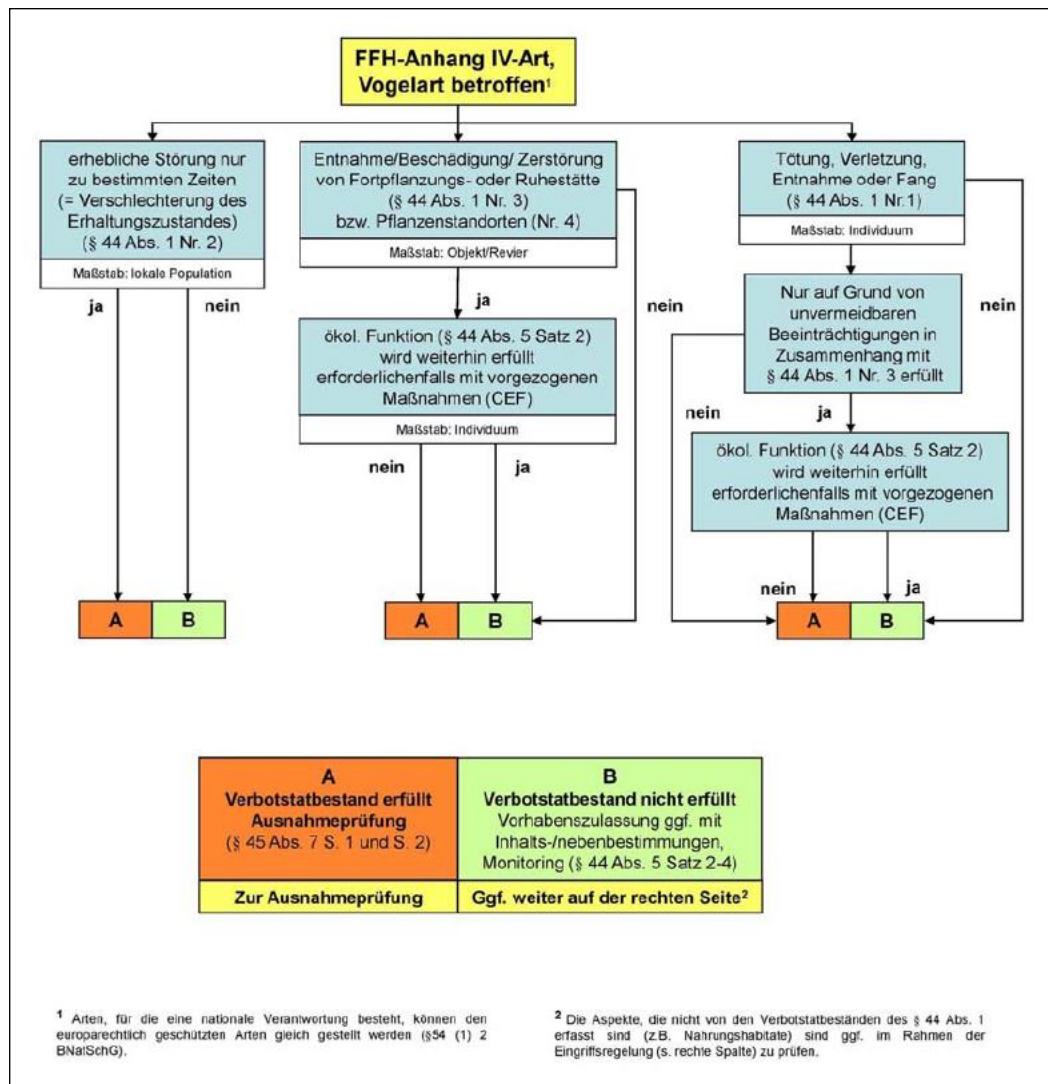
FFH-Anhang IV-Art, Vogelart betroffen$^1$

erhebliche Störung nur zu bestimmten Zeiten (= Verschlechterung des Erhaltungszustandes) (§ 44 Abs. 1 Nr. 2)

Maßstab: lokale Population

ja

nein

A

B

Entnahme/Beschädigung/ Zerstörung von Fortpflanzungs- oder Ruhestätte (§ 44 Abs. 1 Nr. 3) bzw. Pflanzenstandorten (Nr. 4)

Maßstab: Objekt/Revier

ja

nein

ökol. Funktion (§ 44 Abs. 5 Satz 2) wird weiterhin erfüllt erforderlichenfalls mit vorgezogenen Maßnahmen (CEF)

Maßstab: Individuum

nein

ja

A

B

Tötung, Verletzung, Entnahme oder Fang (§ 44 Abs. 1 Nr.1)

Maßstab: Individuum

nein

Nur auf Grund von unvermeidbaren Beeinträchtigungen in Zusammenhang mit § 44 Abs. 1 Nr. 3 erfüllt

nein

ja

ökol. Funktion (§ 44 Abs. 5 Satz 2) wird weiterhin erfüllt erforderlichenfalls mit vorgezogenen Maßnahmen (CEF)

nein

ja

A

B

| A Verbotstatbestand erfüllt Ausnahmeprüfung (§ 45 Abs. 7 S. 1 und S. 2) | B Verbotstatbestand nicht erfüllt Vorhabenszulassung ggf. mit Inhalts-/nebenbestimmungen, Monitoring (§ 44 Abs. 5 Satz 2-4) |
|---|---|
| Zur Ausnahmeprüfung | Ggf. weiter auf der rechten Seite$^2$ |

$^1$ Arten, für die eine nationale Verantwortung besteht, können den europarechtlich geschützten Arten gleich gestellt werden (§54 (1) 2 BNatSchG).

$^2$ Die Aspekte, die nicht von den Verbotstatbeständen des § 44 Abs. 1 erfasst sind (z.B. Nahrungshabitate) sind ggf. im Rahmen der Eingriffsregelung (s. rechte Spalte) zu prüfen.